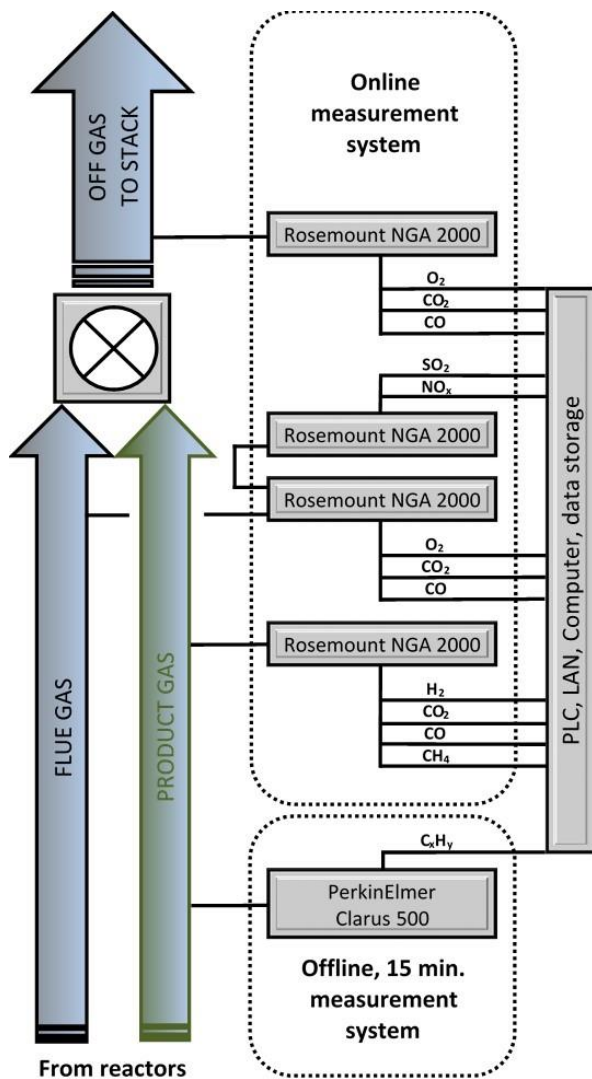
Online measurement system

OFF GAS TO STACK

Rosemount NGA 2000

$O_2$
$CO_2$
CO

$SO_2$
$NO_x$

Rosemount NGA 2000

Rosemount NGA 2000

$O_2$
$CO_2$
CO

Rosemount NGA 2000

$H_2$
$CO_2$
CO
$CH_4$

PLC, LAN, Computer, data storage

FLUE GAS

PRODUCT GAS

$C_xH_y$

PerkinElmer Clarus 500

Offline, 15 min. measurement system

From reactors